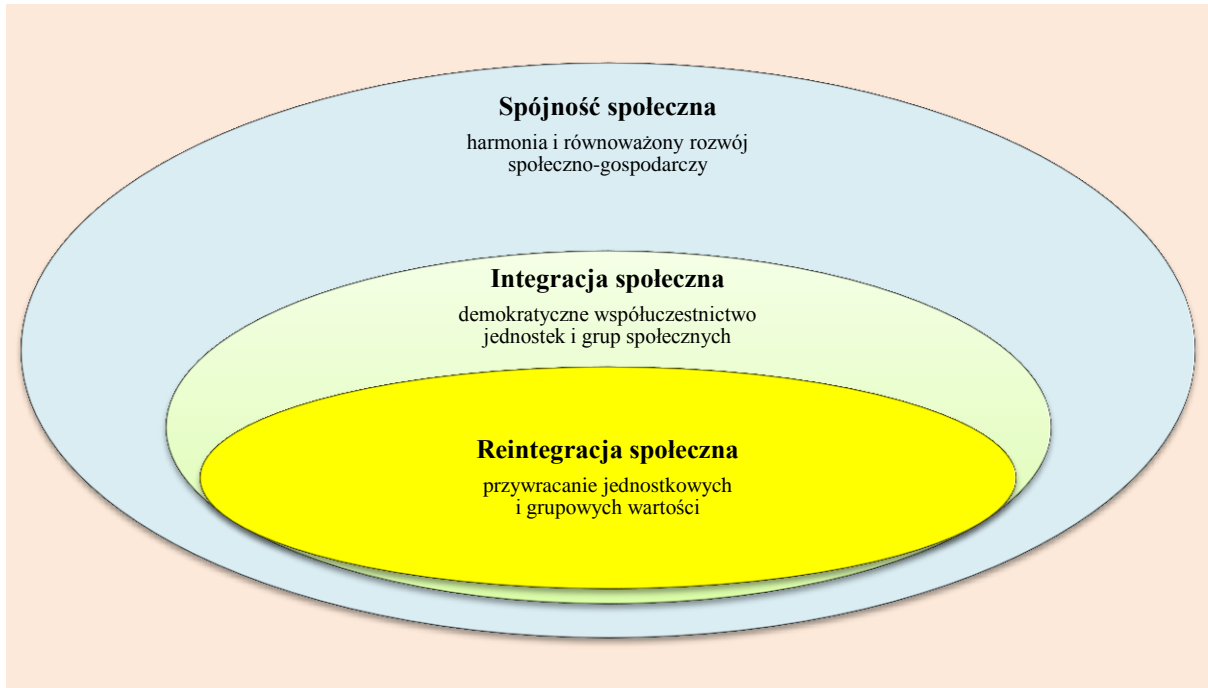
Spójność społeczna

harmonia i równoważony rozwój społeczno-gospodarczy

Integracja społeczna

demokratyczne współuczestnictwo jednostek i grup społecznych

Reintegracja społeczna

przywracanie jednostkowych i grupowych wartości